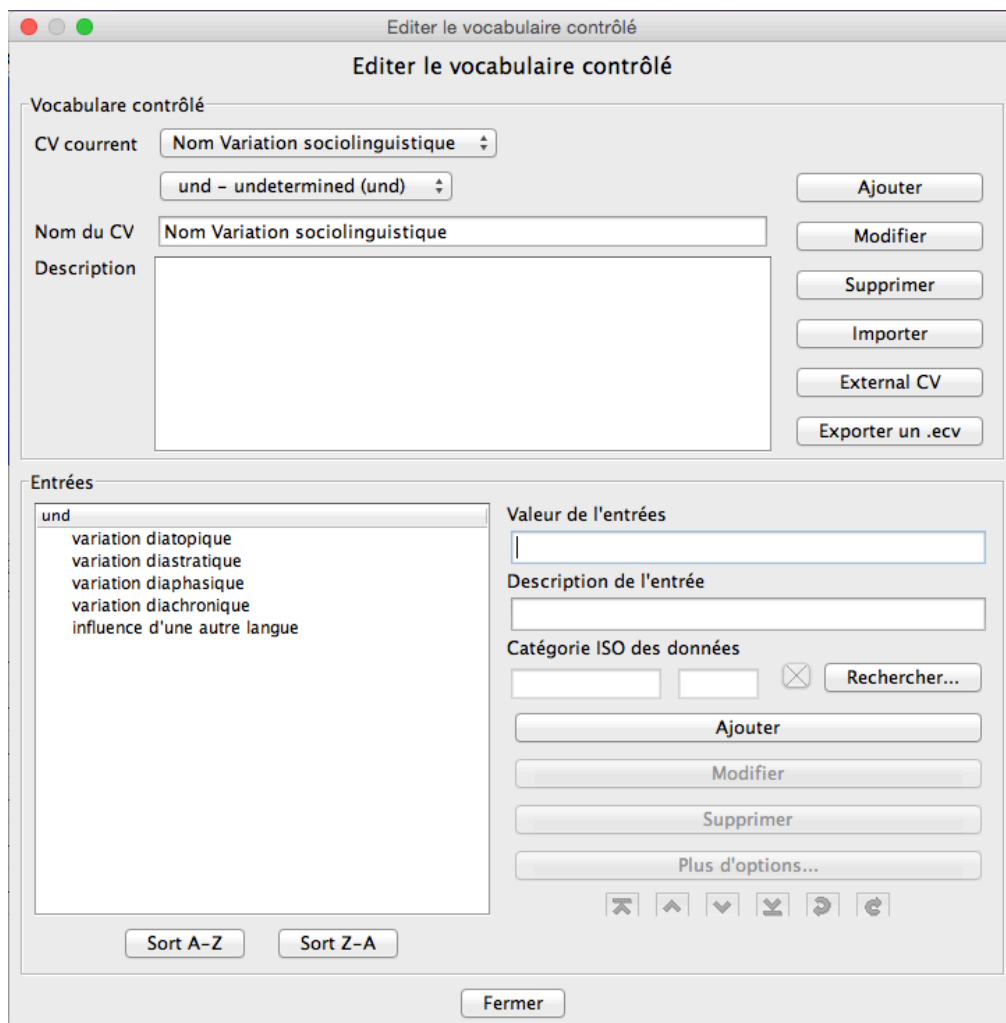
Editer le vocabulaire contrôlé

Editer le vocabulaire contrôlé

Vocabulare contrôlé

CV courrent
Nom Variation sociolinguistique
und - undetermined (und)
Ajouter
Nom du CV
Nom Variation sociolinguistique
Modifier
Description
Supprimer
Importer
External CV
Exporter un .ecv

Entrées

und
variation diatopique
variation diastratique
variation diaphasique
variation diachronique
influence d'une autre langue

Valeur de l'entrées
Description de l'entrée
Catégorie ISO des données
Rechercher...
Ajouter
Modifier
Supprimer
Plus d'options...

Sort A-Z
Sort Z-A

Fermer